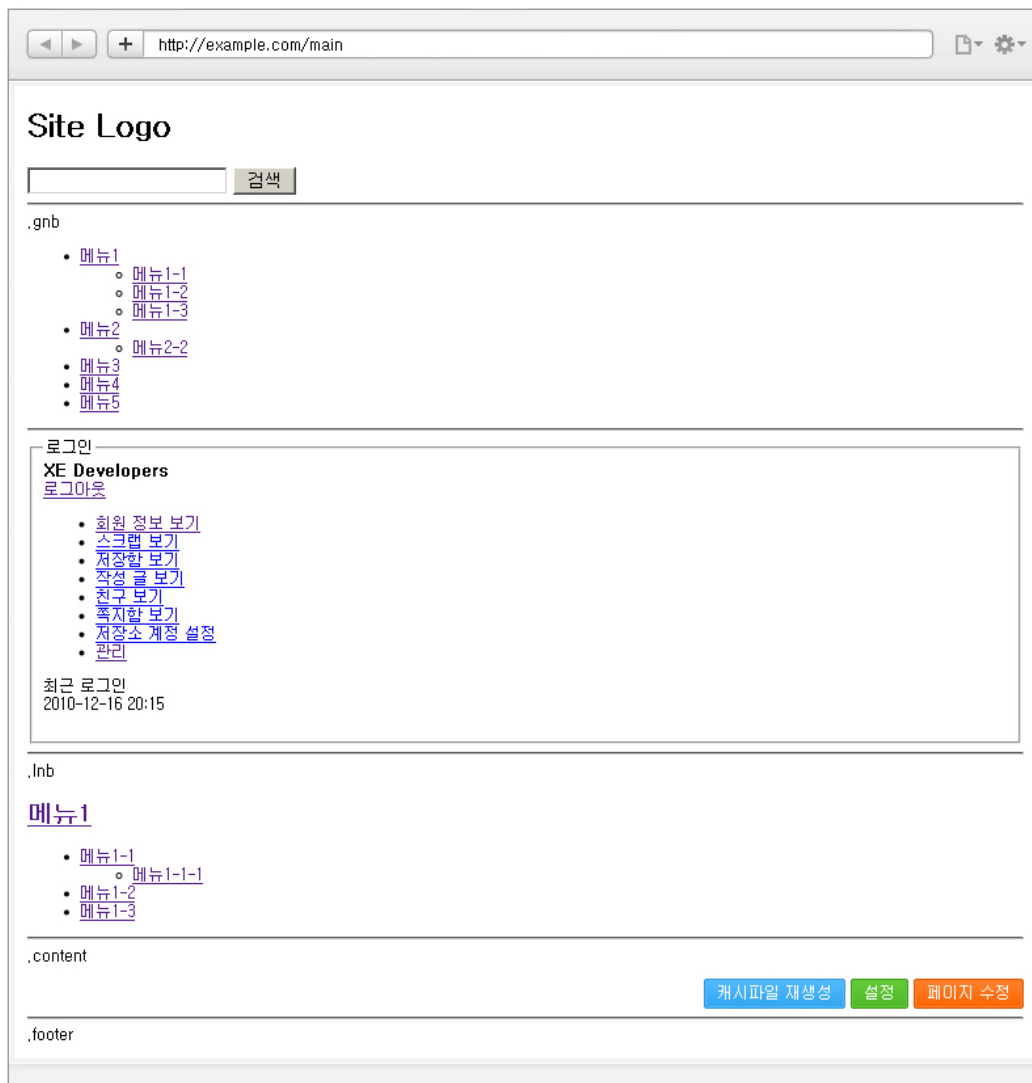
http://example.com/main

Site Logo

검색

.gnb

- 메뉴1
  - 메뉴1-1
  - 메뉴1-2
  - 메뉴1-3
- 메뉴2
  - 메뉴2-2
- 메뉴3
- 메뉴4
- 메뉴5

로그인

XE Developers
로그아웃

- 회원 정보 보기
- 스크랩 보기
- 저장함 보기
- 작성 글 보기
- 친구 보기
- 쪽지함 보기
- 저장소 계정 설정
- 관리

최근 로그인
2010-12-16 20:15

.lnb

메뉴1

- 메뉴1-1
  - 메뉴1-1-1
- 메뉴1-2
- 메뉴1-3

.content

캐시파일 재생성 설정 페이지 수정

.footer